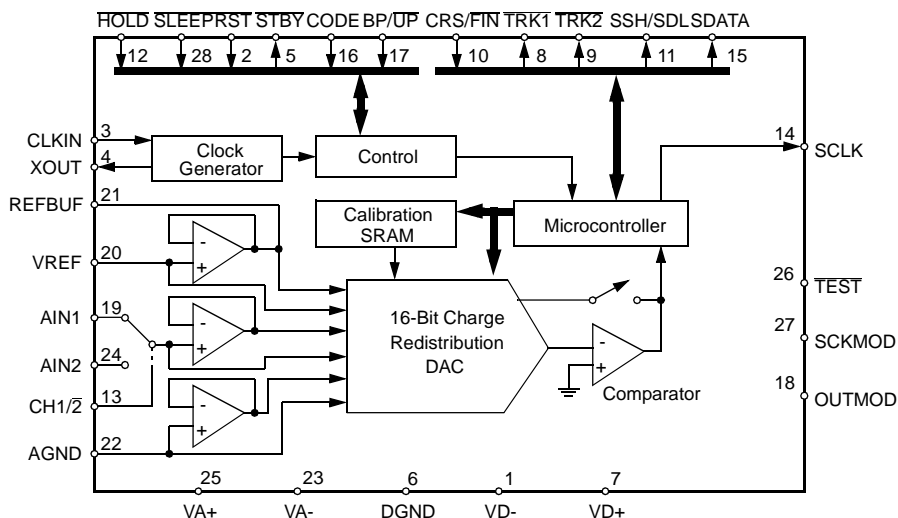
$\overline{HOLD}$ $\overline{SLEEP}$ $\overline{RST}$ $\overline{STBY}$ CODE BP/$\overline{UP}$ CRS/$\overline{FIN}$ $\overline{TRK1}$ $\overline{TRK2}$ SSH/SDL SDATA

12 28 2 5 16 17 10 8 9 11 15

CLKIN 3
XOUT 4
Clock Generator
Control
14 SCLK
REFBUF 21
Calibration SRAM
Microcontroller
VREF 20
-
+
26 $\overline{TEST}$
AIN1 19
16-Bit Charge Redistribution DAC
27 SCKMOD
AIN2 24
-
+
CH1/$\overline{2}$ 13
18 OUTMOD
-
+
Comparator
AGND 22

25 VA+
23 VA-
6 DGND
1 VD-
7 VD+